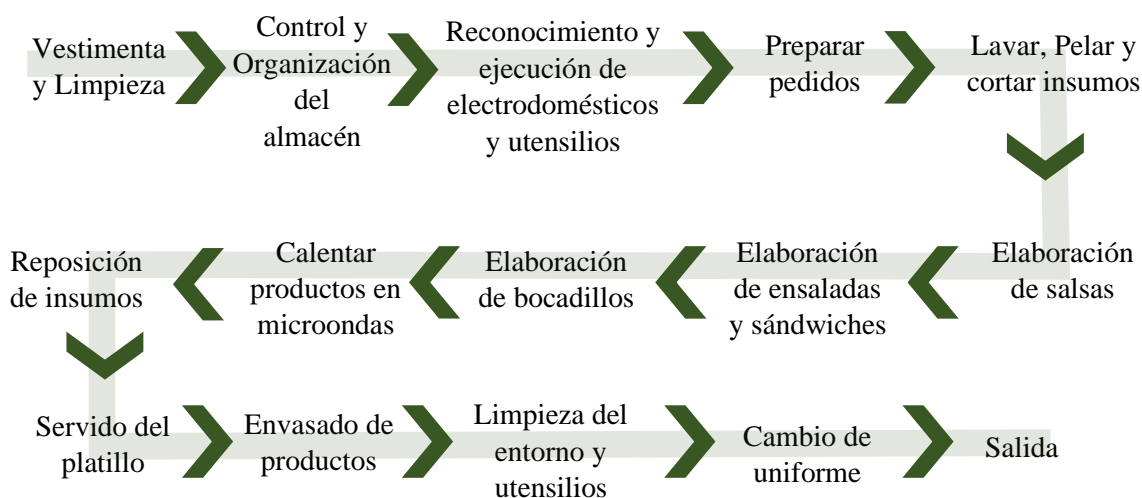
Vestimenta y Limpieza

Control y Organización del almacén

Reconocimiento y ejecución de electrodomésticos y utensilios

Preparar pedidos

Lavar, Pelar y cortar insumos

Elaboración de salsas

Elaboración de ensaladas y sándwiches

Elaboración de bocadillos

Calentar productos en microondas

Reposición de insumos

Servido del platillo

Envasado de productos

Limpieza del entorno y utensilios

Cambio de uniforme

Salida